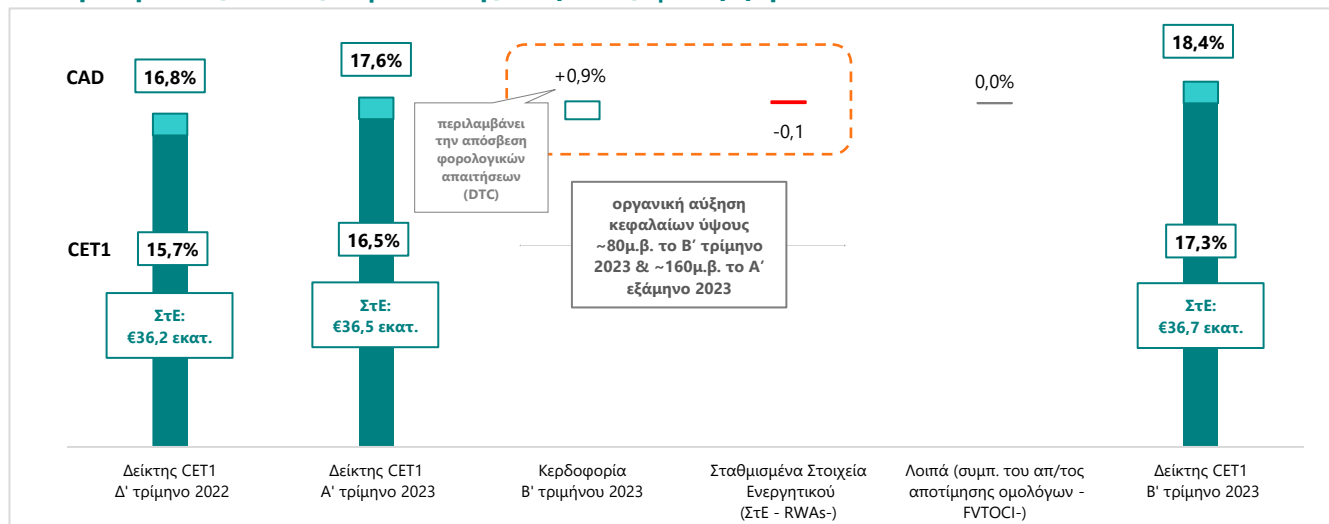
CAD

16,8%

17,6%

+0,9%

περιλαμβάνει την απόσβεση φορολογικών απαιτήσεων (DTC)

-0,1

0,0%

18,4%

οργανική αύξηση κεφαλαίων ύψους ~80μ.β. το Β' τρίμηνο 2023 & ~160μ.β. το Α' εξάμηνο 2023

CET1

15,7%

16,5%

17,3%

ΣτΕ: €36,2 εκατ.

ΣτΕ: €36,5 εκατ.

ΣτΕ: €36,7 εκατ.

Δείκτης CET1 Δ' τρίμηνο 2022

Δείκτης CET1 Α' τρίμηνο 2023

Κερδοφορία Β' τριμήνου 2023

Σταθμισμένα Στοιχεία Ενεργητικού (ΣτΕ - RWAs-)

Λοιπά (συμπ. του απ/τος αποτίμησης ομολόγων - FVTOCI-)

Δείκτης CET1 Β' τρίμηνο 2023